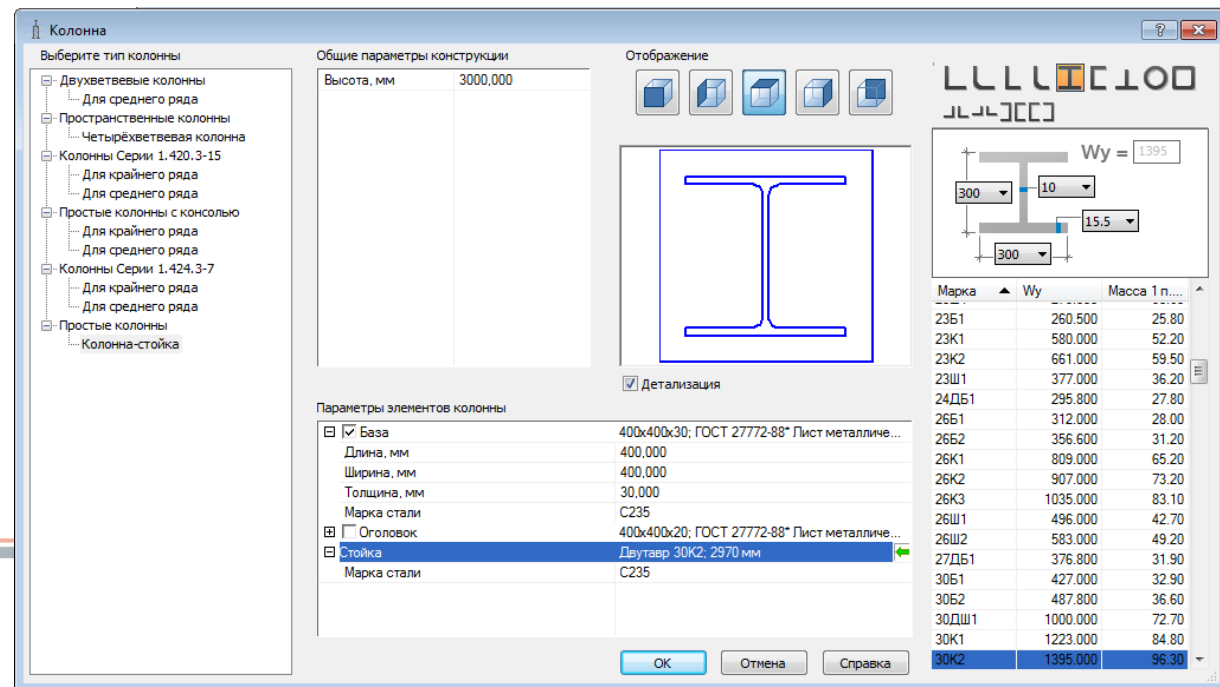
Колонна

?

Выберите тип колонны

Двухветвевые колонны
Для среднего ряда
Пространственные колонны
Четырёхветвевая колонна
Колонны Серии 1.420.3-15
Для крайнего ряда
Для среднего ряда
Простые колонны с консолью
Для крайнего ряда
Для среднего ряда
Колонны Серии 1.424.3-7
Для крайнего ряда
Для среднего ряда
Простые колонны
Колонна-стойка

Общие параметры конструкции

| Высота, мм | 3000,000 |
|---|---|

Отображение

Детализация

Параметры элементов колонны

| База | 400x400x30; ГОСТ 27772-88* Лист металличе... |
|---|---|
| Длина, мм | 400,000 |
| Ширина, мм | 400,000 |
| Толщина, мм | 30,000 |
| Марка стали | C235 |
| Оголовок | 400x400x20; ГОСТ 27772-88* Лист металличе... |
| Стойка | Двутавр 30К2; 2970 мм |
| Марка стали | C235 |

Wy = 1395

300
10
15.5
300

| Марка | Wy | Масса 1 п... |
|---|---|---|
| 23Б1 | 260.500 | 25.80 |
| 23К1 | 580.000 | 52.20 |
| 23К2 | 661.000 | 59.50 |
| 23Ш1 | 377.000 | 36.20 |
| 24ДБ1 | 295.800 | 27.80 |
| 26Б1 | 312.000 | 28.00 |
| 26Б2 | 356.600 | 31.20 |
| 26К1 | 809.000 | 65.20 |
| 26К2 | 907.000 | 73.20 |
| 26К3 | 1035.000 | 83.10 |
| 26Ш1 | 496.000 | 42.70 |
| 26Ш2 | 583.000 | 49.20 |
| 27ДБ1 | 376.800 | 31.90 |
| 30Б1 | 427.000 | 32.90 |
| 30Б2 | 487.800 | 36.60 |
| 30ДШ1 | 1000.000 | 72.70 |
| 30К1 | 1223.000 | 84.80 |
| 30К2 | 1395.000 | 96.30 |

OK
Отмена
Справка